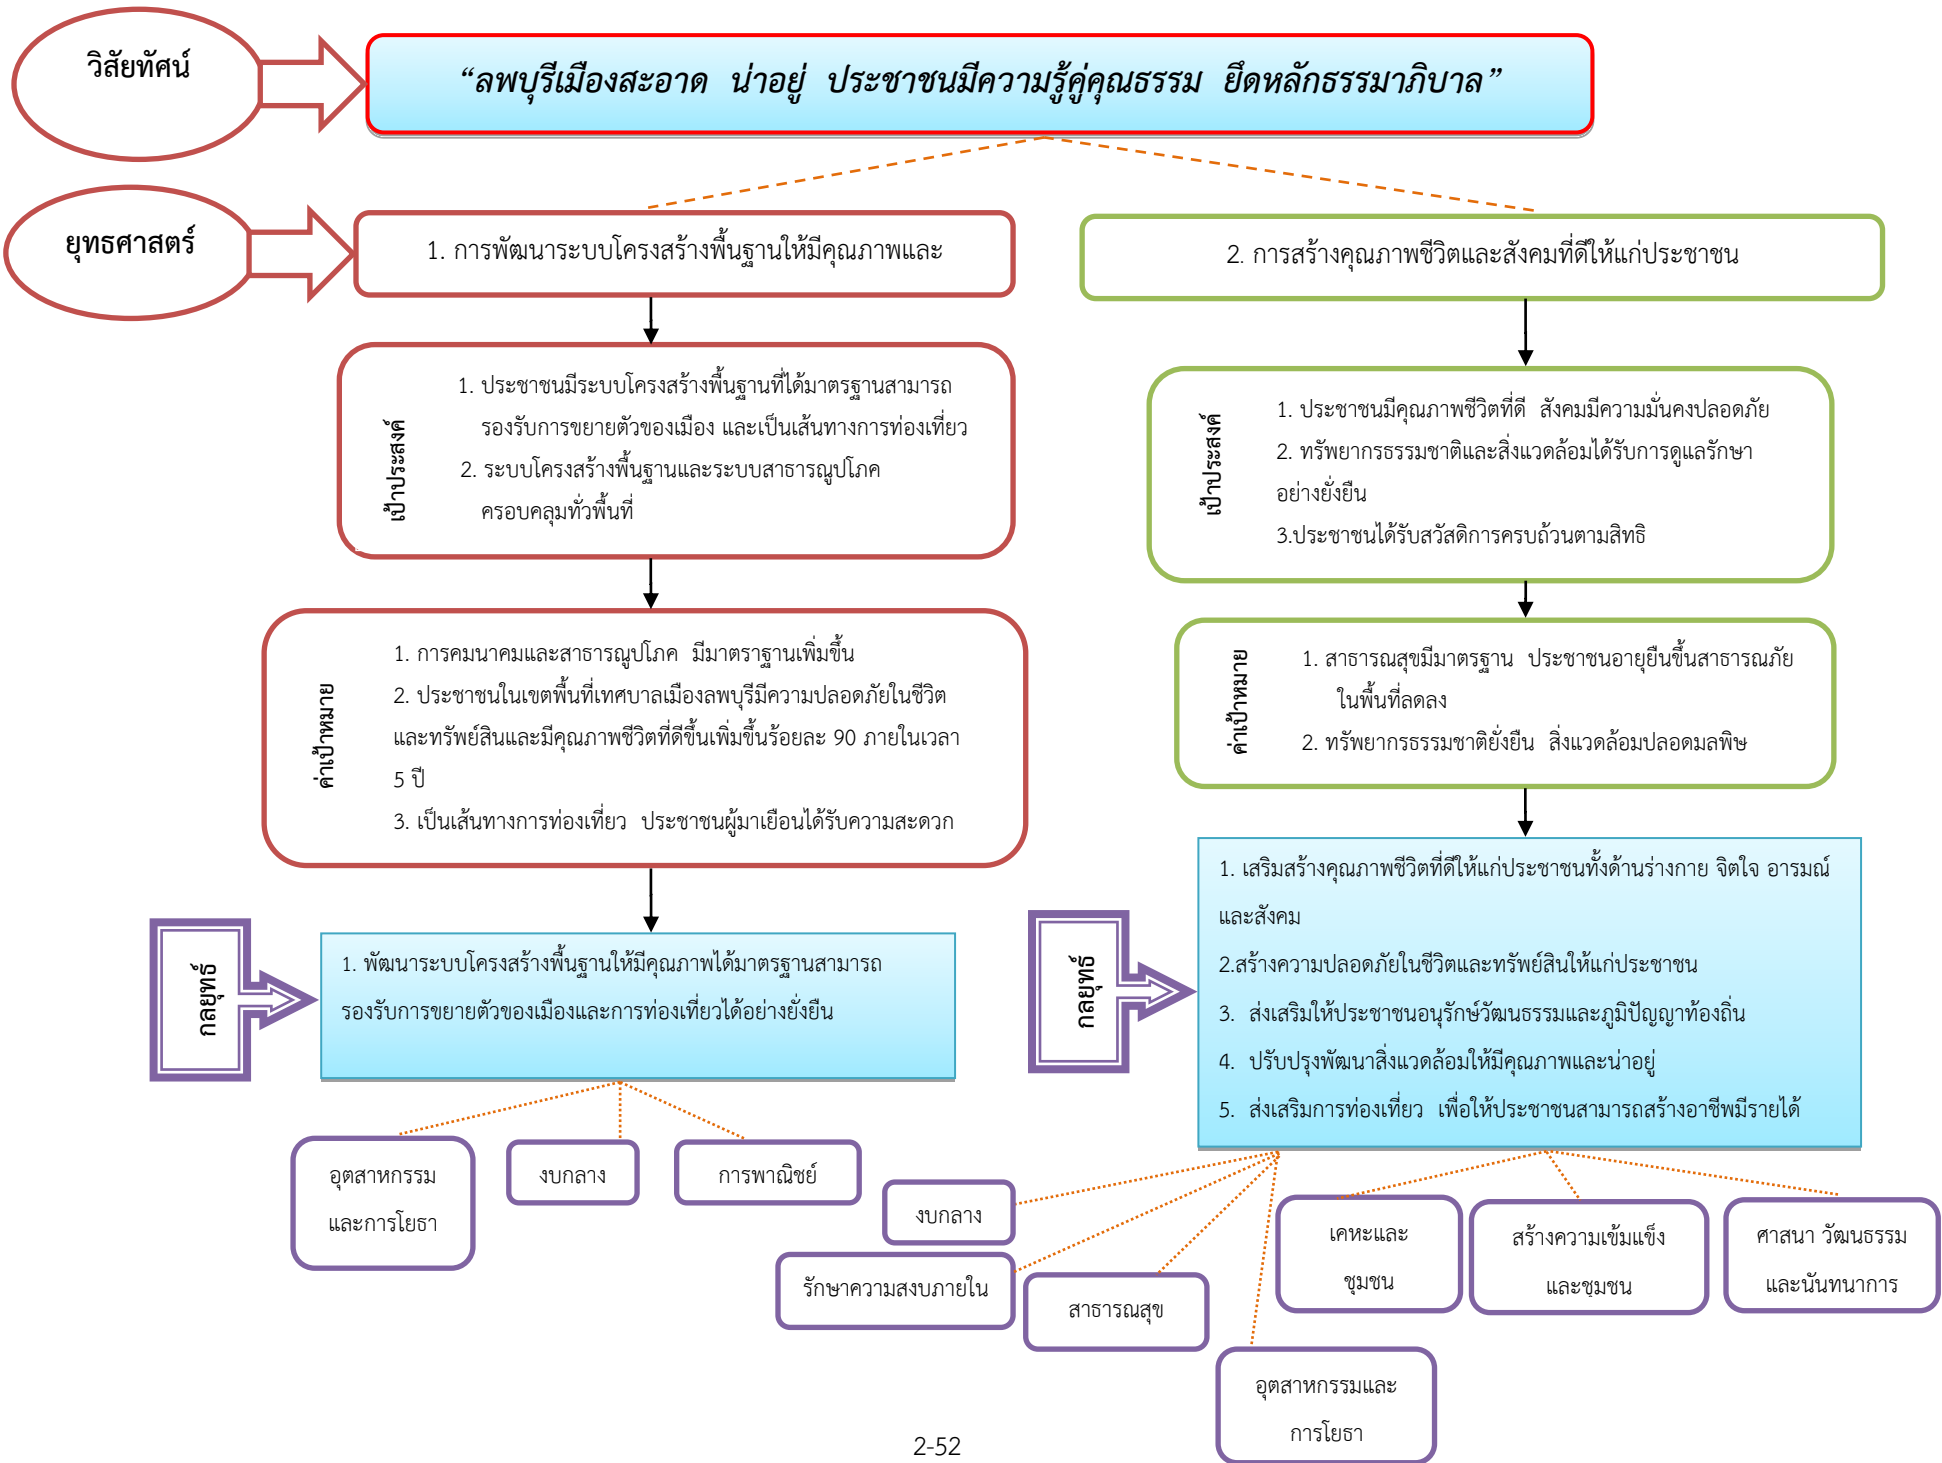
วิสัยทัศน์

“ลพบุรีเมืองสะอาด น่าอยู่ ประชาชนมีความรู้คู่คุณธรรม ยึดหลักธรรมาภิบาล”

ยุทธศาสตร์

1. การพัฒนาระบบโครงสร้างพื้นฐานให้มีคุณภาพและ

2. การสร้างคุณภาพชีวิตและสังคมที่ดีให้แก่ประชาชน

เป้าประสงค์

1. ประชาชนมีระบบโครงสร้างพื้นฐานที่ได้มาตรฐานสามารถรองรับการขยายตัวของเมือง และเป็นเส้นทางการท่องเที่ยว
2. ระบบโครงสร้างพื้นฐานและระบบสาธารณูปโภคครอบคลุมทั่วพื้นที่

เป้าประสงค์

1. ประชาชนมีคุณภาพชีวิตที่ดี สังคมมีความมั่นคงปลอดภัย
2. ทรัพยากรธรรมชาติและสิ่งแวดล้อมได้รับการดูแลรักษาอย่างยั่งยืน
3.ประชาชนได้รับสวัสดิการครบถ้วนตามสิทธิ

ค่าเป้าหมาย

1. การคมนาคมและสาธารณูปโภค มีมาตราฐานเพิ่มขึ้น
2. ประชาชนในเขตพื้นที่เทศบาลเมืองลพบุรีมีความปลอดภัยในชีวิตและทรัพย์สินและมีคุณภาพชีวิตที่ดีขึ้นเพิ่มขึ้นร้อยละ 90 ภายในเวลา 5 ปี
3. เป็นเส้นทางการท่องเที่ยว ประชาชนผู้มาเยือนได้รับความสะดวก

ค่าเป้าหมาย

1. สาธารณสุขมีมาตรฐาน ประชาชนอายุยืนขึ้นสาธารณภัยในพื้นที่ลดลง
2. ทรัพยากรธรรมชาติยั่งยืน สิ่งแวดล้อมปลอดมลพิษ

กลยุทธ์

1. พัฒนาระบบโครงสร้างพื้นฐานให้มีคุณภาพได้มาตรฐานสามารถรองรับการขยายตัวของเมืองและการท่องเที่ยวได้อย่างยั่งยืน

กลยุทธ์

1. เสริมสร้างคุณภาพชีวิตที่ดีให้แก่ประชาชนทั้งด้านร่างกาย จิตใจ อารมณ์และสังคม
2.สร้างความปลอดภัยในชีวิตและทรัพย์สินให้แก่ประชาชน
3. ส่งเสริมให้ประชาชนอนุรักษ์วัฒนธรรมและภูมิปัญญาท้องถิ่น
4. ปรับปรุงพัฒนาสิ่งแวดล้อมให้มีคุณภาพและน่าอยู่
5. ส่งเสริมการท่องเที่ยว เพื่อให้ประชาชนสามารถสร้างอาชีพมีรายได้

อุตสาหกรรมและการโยธา

งบกลาง

การพาณิชย์

งบกลาง

รักษาความสงบภายใน

สาธารณสุข

เคหะและชุมชน

สร้างความเข้มแข็งและชุมชน

ศาสนา วัฒนธรรมและนันทนาการ

อุตสาหกรรมและการโยธา

2-52